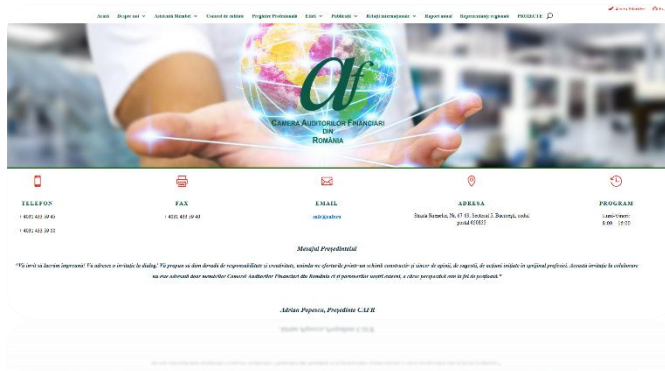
Acasă Despre noi Auditorii Membri Consiliul de conducere Pregătire Profesională Etică Publicații Relații internaționale Raport anual Reprezentanți regionali PROIECTE

CAfR

CAMERA AUDITORILOR FINANCIARI DIN ROMÂNIA

TELEFON
+ 4021 433 39 60
+ 4021 433 39 53

FAX
+ 4021 433 39 60

EMAIL
cafr@cafr.ro

ADRESA
Strada Sevastopol, Nr. 47-49, Sectorul 2, București, codul poștal 010955

PROGRAM
Luni-Vineri:
8:00 - 16:00

Mesajul Președintelui

"Vă invit să lucrăm împreună! Vă adresez o invitație la dialog! Vă propun să dam dovadă de responsabilitate și creativitate, unindu-ne eforturile printr-un schimb constructiv și sincer de opinii, de sugestii, de acțiuni inițiate în sprijinul profesiei. Această invitație la colaborare nu este adresată doar membrilor Camerei Auditorilor Financiari din România ci și partenerilor noștri externi, a căror perspectivă este la fel de prețioasă."

Adrian Popescu, Președinte CAFR